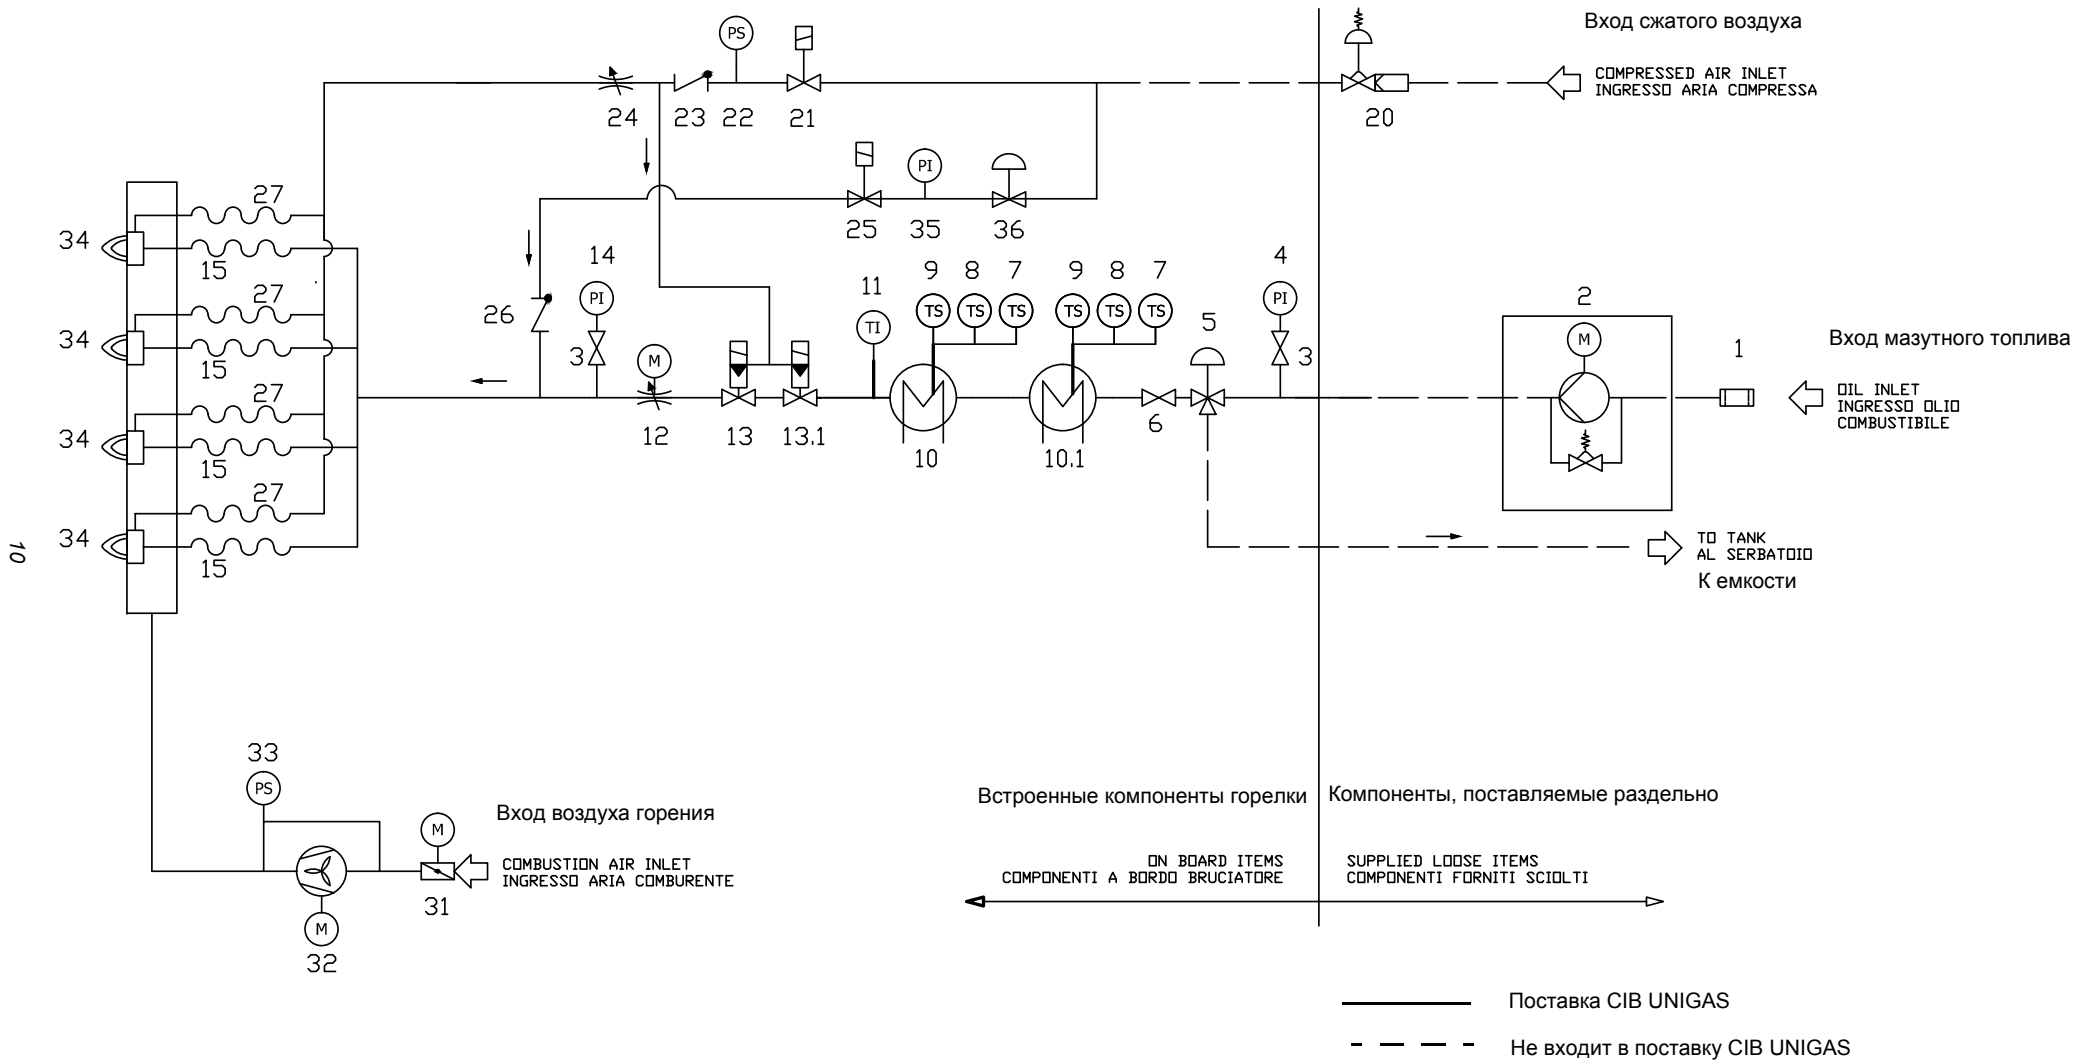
Вход сжатого воздуха

PS

COMPRESSED AIR INLET
INGRESSO ARIA COMPRESSA

24 23 22 21

20

PI

25 35 36

27
34
15
27
34
15
27
34
15
27
34
15

14
PI
26
3
M
12
13
13.1
11
TI
9 8 7
TS TS TS
10
9 8 7
TS TS TS
10.1
6
5
4
PI
3
2
M
1

Вход мазутного топлива

OIL INLET
INGRESSO OLIO
COMBUSTIBILE

TO TANK
AL SERBATOIO
К емкости

10

33
PS
M
Вход воздуха горения
COMBUSTION AIR INLET
INGRESSO ARIA COMBURENTE
31
M
32

Встроенные компоненты горелки | Компоненты, поставляемые раздельно

ON BOARD ITEMS
COMPONENTI A BORDO BRUCIATORE

SUPPLIED LOOSE ITEMS
COMPONENTI FORNITI SCIOLTI

Поставка CIB UNIGAS

Не входит в поставку CIB UNIGAS